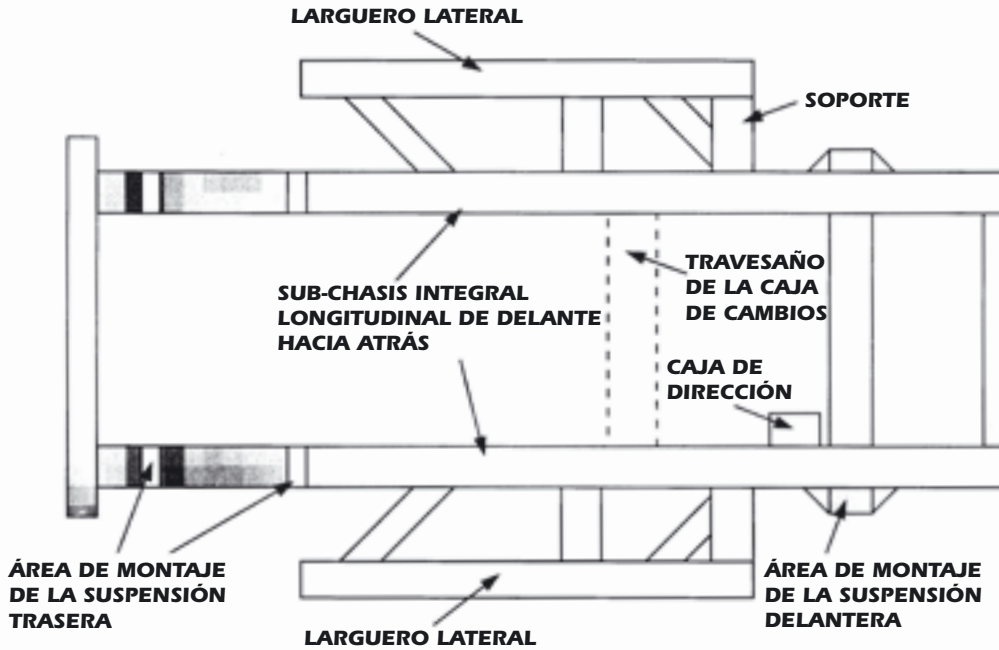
LARGUERO LATERAL

SOPORTE

TRAVESAÑO DE LA CAJA DE CAMBIOS

SUB-CHASIS INTEGRAL LONGITUDINAL DE DELANTE HACIA ATRÁS

CAJA DE DIRECCIÓN

ÁREA DE MONTAJE DE LA SUSPENSIÓN TRASERA

ÁREA DE MONTAJE DE LA SUSPENSIÓN DELANTERA

LARGUERO LATERAL